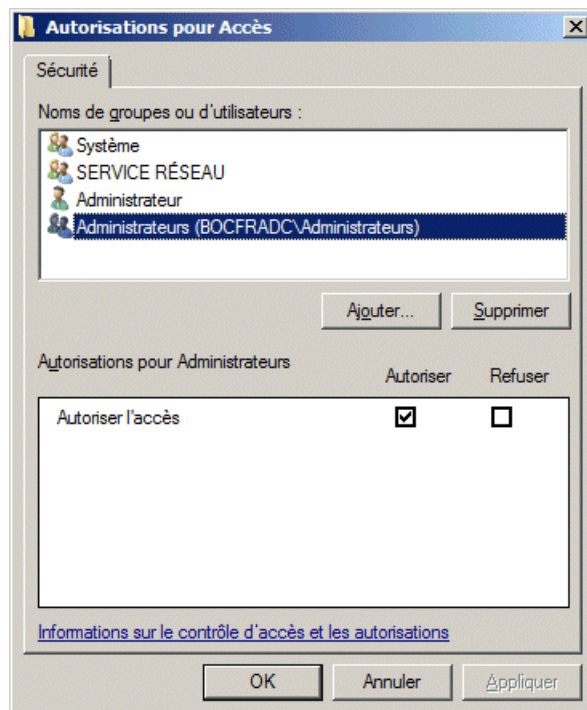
Autorisations pour Accès

Sécurité

Noms de groupes ou d'utilisateurs :

Système
SERVICE RÉSEAU
Administrateur
Administrateurs (BOCFRADC\Administrateurs)

Ajouter...
Supprimer

Autorisations pour Administrateurs

| | Autoriser | Refuser |
|---|---|---|
| Autoriser l'accès | ☑ | ☐ |

Informations sur le contrôle d'accès et les autorisations

OK
Annuler
Appliquer